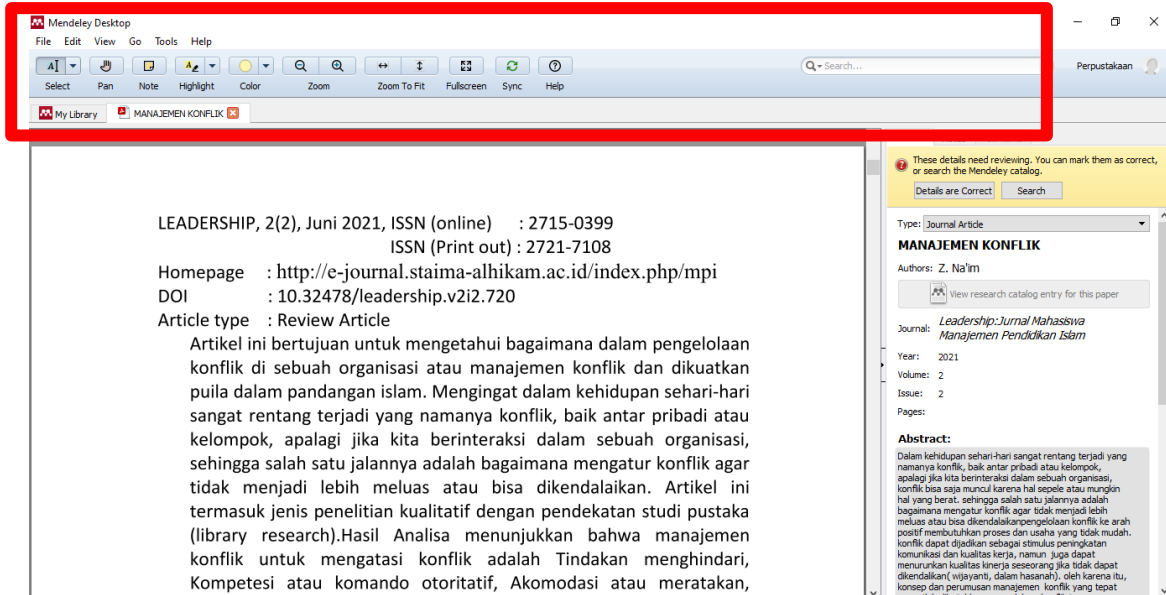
Mendeley Desktop

File Edit View Go Tools Help

Select Pan Note Highlight Color Zoom Zoom To Fit Fullscreen Sync Help

Search...

Perpustakaan

My Library MANAJEMEN KONFLIK

LEADERSHIP, 2(2), Juni 2021, ISSN (online) : 2715-0399
ISSN (Print out) : 2721-7108
Homepage : http://e-journal.staima-alhikam.ac.id/index.php/mpi
DOI : 10.32478/leadership.v2i2.720
Article type : Review Article

Artikel ini bertujuan untuk mengetahui bagaimana dalam pengelolaan konflik di sebuah organisasi atau manajemen konflik dan dikuatkan puila dalam pandangan islam. Mengingat dalam kehidupan sehari-hari sangat rentang terjadi yang namanya konflik, baik antar pribadi atau kelompok, apalagi jika kita berinteraksi dalam sebuah organisasi, sehingga salah satu jalannya adalah bagaimana mengatur konflik agar tidak menjadi lebih meluas atau bisa dikendalaikan. Artikel ini termasuk jenis penelitian kualitatif dengan pendekatan studi pustaka (library research).Hasil Analisa menunjukkan bahwa manajemen konflik untuk mengatasi konflik adalah Tindakan menghindari, Kompetesi atau komando otoritatif, Akomodasi atau meratakan,

These details need reviewing. You can mark them as correct, or search the Mendeley catalog.

Details are Correct Search

Type: Journal Article

MANAJEMEN KONFLIK

Authors: Z. Na'im

View research catalog entry for this paper

Journal: Leadership:Jurnal Mahasiswa Manajemen Pendidikan Islam

Year: 2021

Volume: 2

Issue: 2

Pages:

Abstract:

Dalam kehidupan sehari-hari sangat rentang terjadi yang namanya konflik, baik antar pribadi atau kelompok, apalagi jika kita berinteraksi dalam sebuah organisasi, konflik bisa saja muncul karena hal sepele atau mungkin hal yang berat. sehingga salah satu jalannya adalah bagaimana mengatur konflik agar tidak menjadi lebih meluas atau bisa dikendalaikanpengelolaan konflik ke arah positif membutuhkan proses dan usaha yang tidak mudah. konflik dapat dijadikan sebagai stimulus peningkatan komunikasi dan kualitas kerja, namun juga dapat menurunkan kualitas kinerja seseorang jika tidak dapat dikendalikan( wijayanti, dalam hasanah). oleh karena itu, konsep dan perumusan manajemen konflik yang tepat